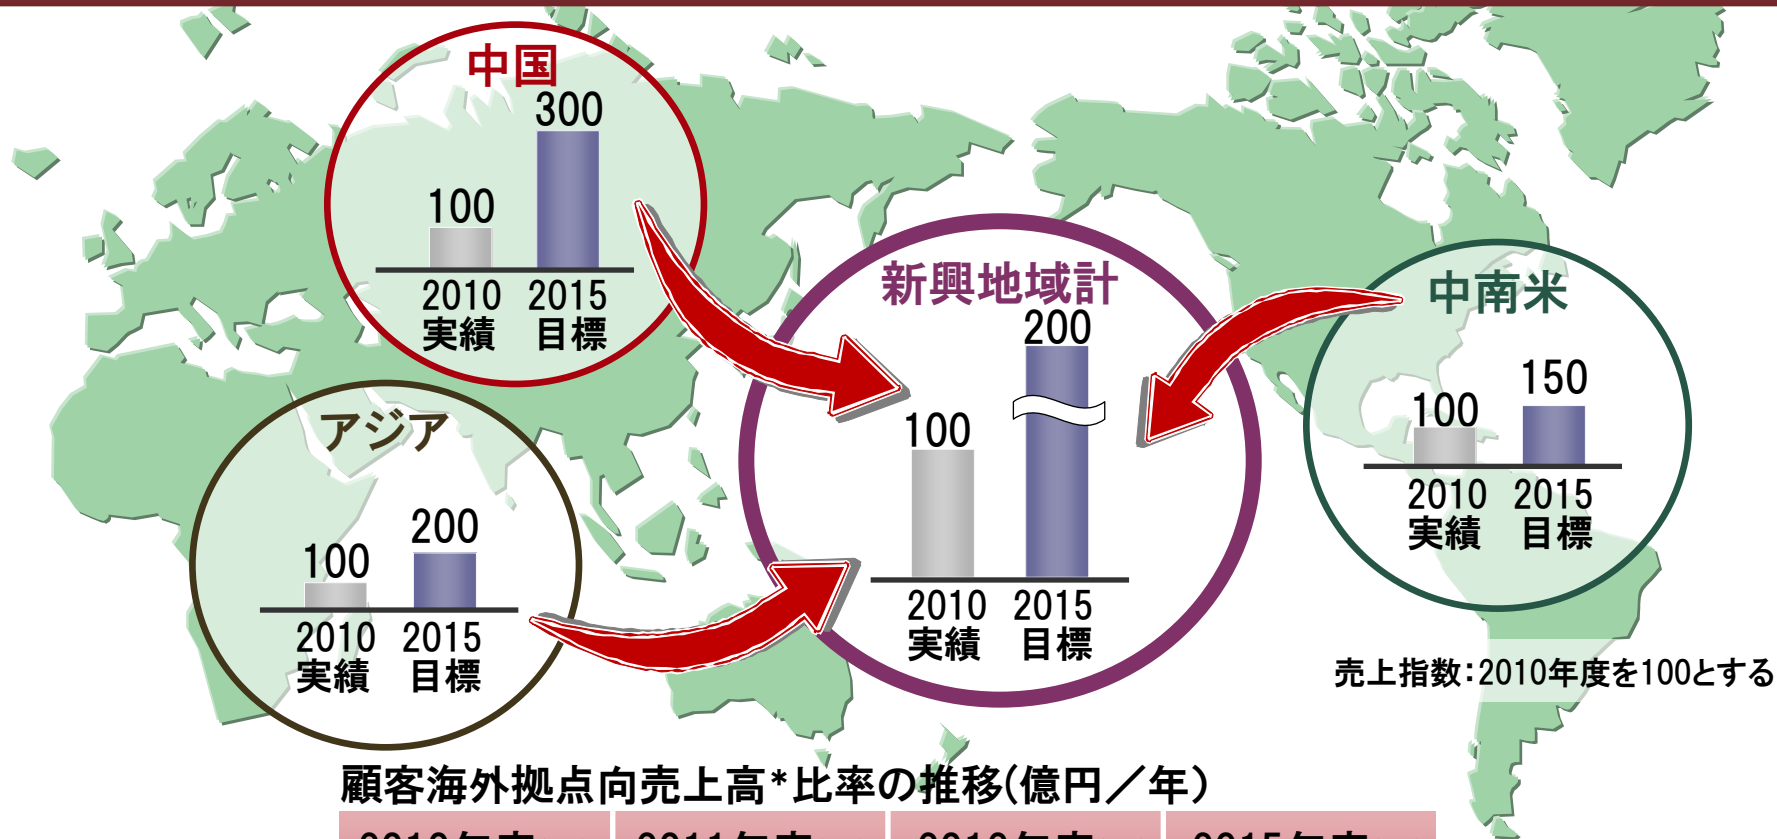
中国
300
100
2010 実績
2015 目標

アジア
200
100
2010 実績
2015 目標

新興地域計
200
100
2010 実績
2015 目標

中南米
150
100
2010 実績
2015 目標

売上指数：2010年度を100とする

顧客海外拠点向売上高*比率の推移(億円／年)

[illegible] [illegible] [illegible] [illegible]